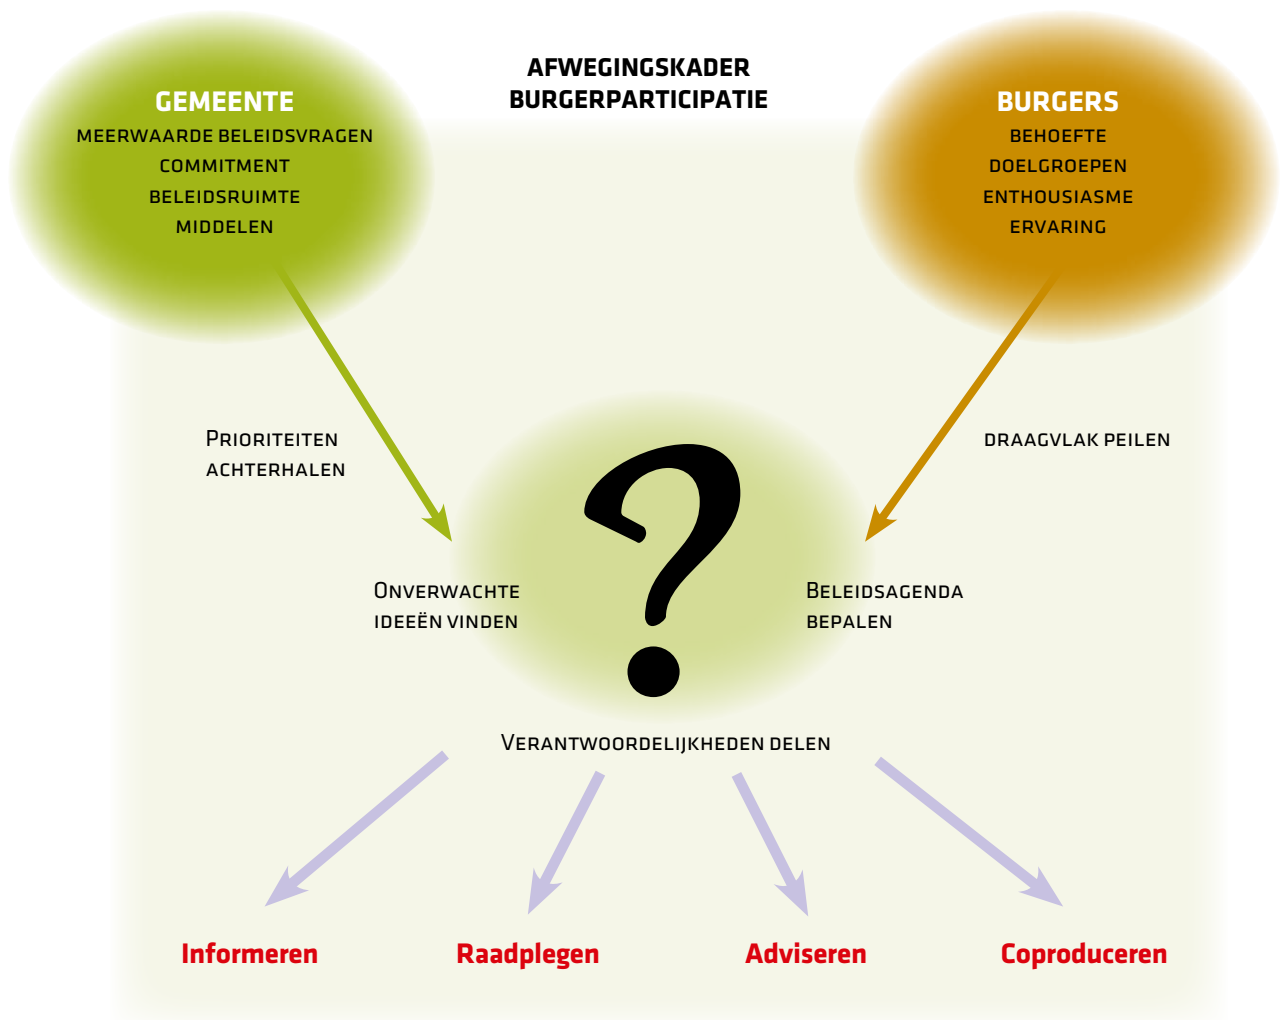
AFWEGINGSKADER
BURGERPARTICIPATIE

GEMEENTE
MEERWAARDE BELEIDSVRAGEN
COMMITMENT
BELEIDSRUIMTE
MIDDELEN

BURGERS
BEHOEFTE
DOELGROEPEN
ENTHOUSIASME
ERVARING

PRIORITEITEN ACHTERHALEN

DRAAGVLAK PEILEN

?

ONVERWACHTE IDEEËN VINDEN

BELEIDSAGENDA BEPALEN

VERANTWOORDELIJKHEDEN DELEN

Informeren

Raadplegen

Adviseren

Coproduceren